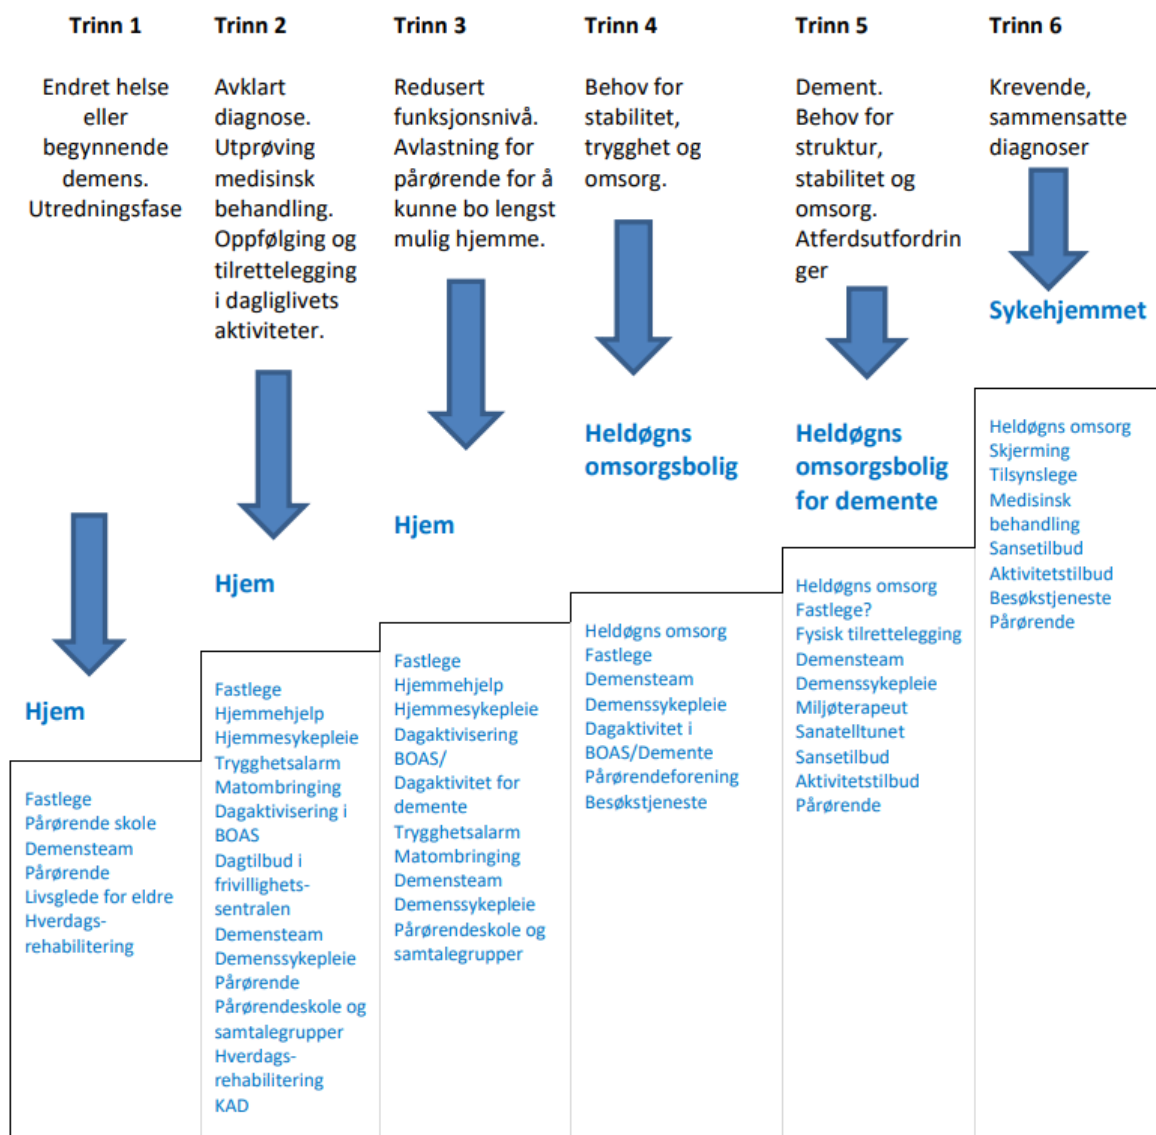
Trinn 1

Endret helse eller begynnende demens. Utredningsfase

Hjem

Fastlege
Pårørende skole
Demensteam
Pårørende
Livsglede for eldre
Hverdagsrehabilitering

Trinn 2

Avklart diagnose. Utprøving medisinsk behandling. Oppfølging og tilrettelegging i dagliglivets aktiviteter.

Hjem

Fastlege
Hjemmehjelp
Hjemmesykepleie
Trygghetsalarm
Matombringing
Dagaktivisering i BOAS
Dagtilbud i frivillighetssentralen
Demensteam
Demenssykepleie
Pårørende
Pårørendeskole og samtalegrupper
Hverdagsrehabilitering
KAD

Trinn 3

Redusert funksjonsnivå. Avlastning for pårørende for å kunne bo lengst mulig hjemme.

Hjem

Fastlege
Hjemmehjelp
Hjemmesykepleie
Dagaktivisering
BOAS/
Dagaktivitet for demente
Trygghetsalarm
Matombringing
Demensteam
Demenssykepleie
Pårørendeskole og samtalegrupper

Trinn 4

Behov for stabilitet, trygghet og omsorg.

Heldøgns omsorgsbolig

Heldøgns omsorg
Fastlege
Demensteam
Demenssykepleie
Dagaktivitet i BOAS/Demente
Pårørendeforening
Besøkstjeneste

Trinn 5

Dement. Behov for struktur, stabilitet og omsorg. Atferdsutfordringer

Heldøgns omsorgsbolig for demente

Heldøgns omsorg
Fastlege?
Fysisk tilrettelegging
Demensteam
Demenssykepleie
Miljøterapeut
Sanatelltunet
Sansetilbud
Aktivitetstilbud
Pårørende

Trinn 6

Krevende, sammensatte diagnoser

Sykehjemmet

Heldøgns omsorg
Skjerming
Tilsynslege
Medisinsk behandling
Sansetilbud
Aktivitetstilbud
Besøkstjeneste
Pårørende